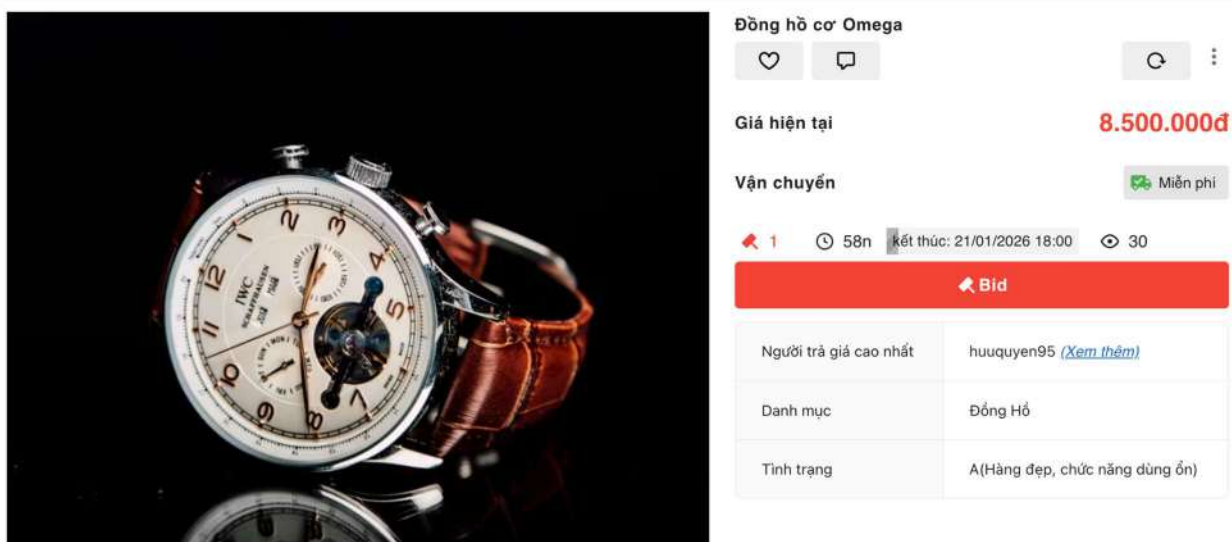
IWC SCHAFFHAUSEN

Đồng hồ cơ Omega

Giá hiện tại 8.500.000đ

Vận chuyển Miễn phí

1 58n kết thúc: 21/01/2026 18:00 30

Bid

| | |
|---|---|
| Người trả giá cao nhất | huuquyen95 (Xem thêm) |
| Danh mục | Đồng Hồ |
| Tình trạng | A(Hàng đẹp, chức năng dùng ổn) |